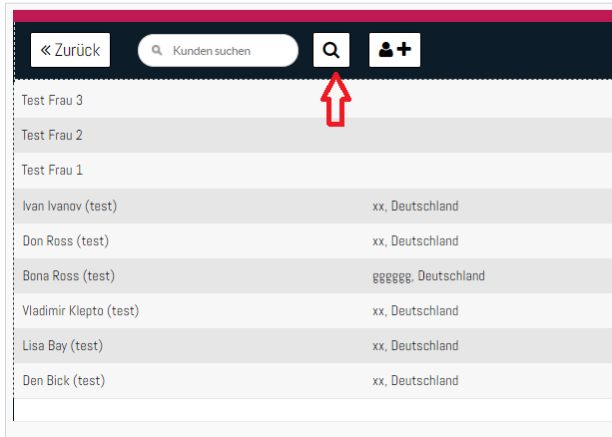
« Zurück

Kunden suchen

| | |
|---|---|
| Test Frau 3 | |
| Test Frau 2 | |
| Test Frau 1 | |
| Ivan Ivanov (test) | xx, Deutschland |
| Don Ross (test) | xx, Deutschland |
| Bona Ross (test) | gggggg, Deutschland |
| Vladimir Klepto (test) | xx, Deutschland |
| Lisa Bay (test) | xx, Deutschland |
| Den Bick (test) | xx, Deutschland |